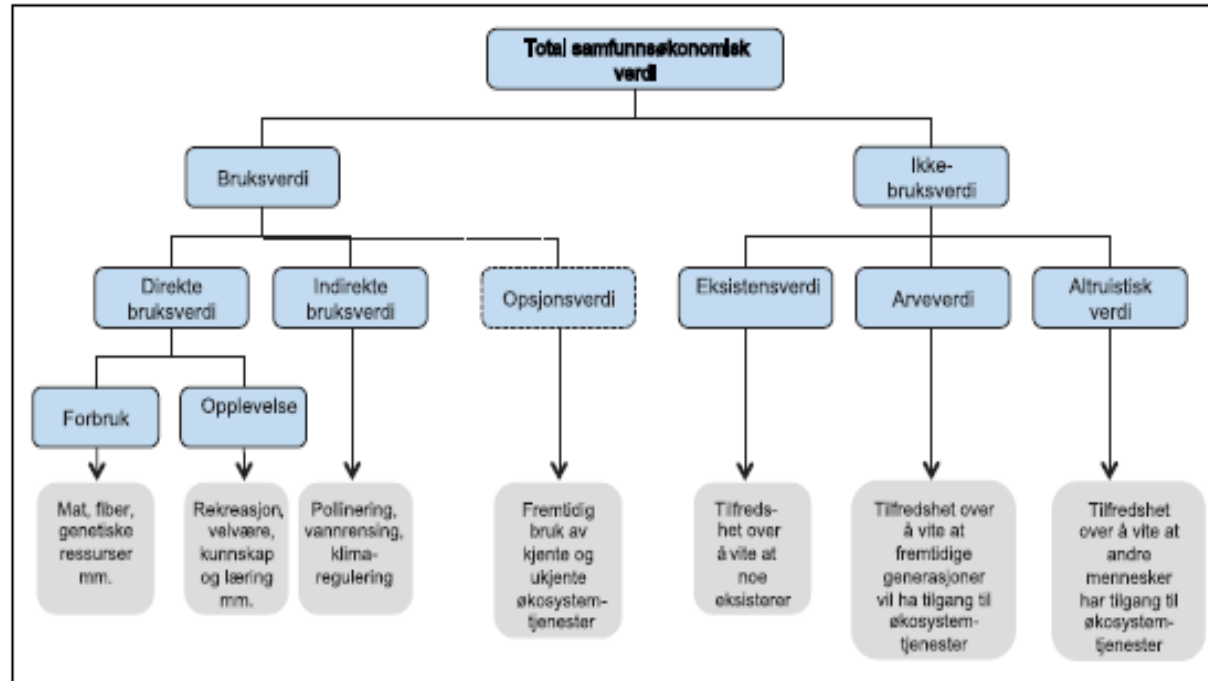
Total samfunnsøkonomisk verdi

Bruksverdi

Ikke-bruksverdi

Direkte bruksverdi

Indirekte bruksverdi

Opsjonsverdi

Eksistensverdi

Arveverdi

Altruistisk verdi

Forbruk

Opplevelse

Mat, fiber, genetiske ressurser mm.

Rekreasjon, velvære, kunnskap og læring mm.

Pollinering, vannrensing, klimaregulering

Fremtidig bruk av kjente og ukjente økosystemtjenester

Tilfredshet over å vite at noe eksisterer

Tilfredshet over å vite at fremtidige generasjoner vil ha tilgang til økosystemtjenester

Tilfredshet over å vite at andre mennesker har tilgang til økosystemtjenester